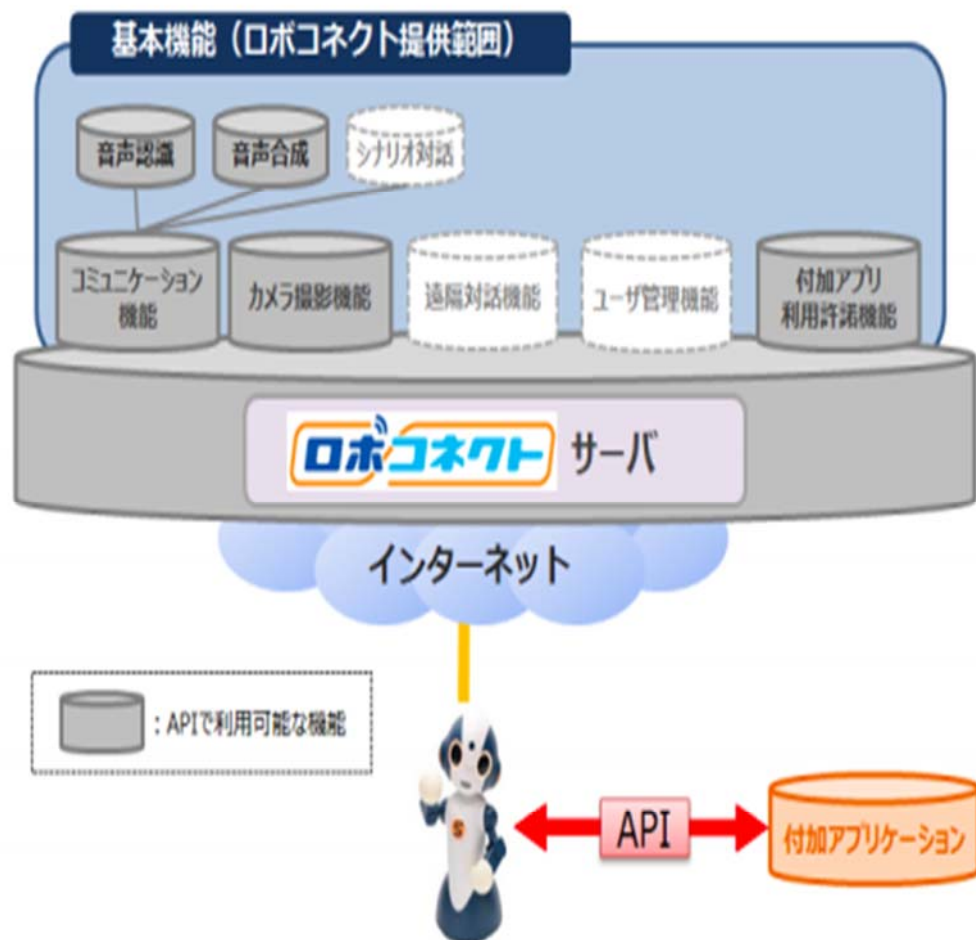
基本機能（ロボコネクト提供範囲）

音声認識

音声合成

シナリオ対話

コミュニケーション機能

カメラ撮影機能

遠隔対話機能

ユーザ管理機能

付加アプリ利用許諾機能

ロボコネクト サーバ

インターネット

：APIで利用可能な機能

API

付加アプリケーション